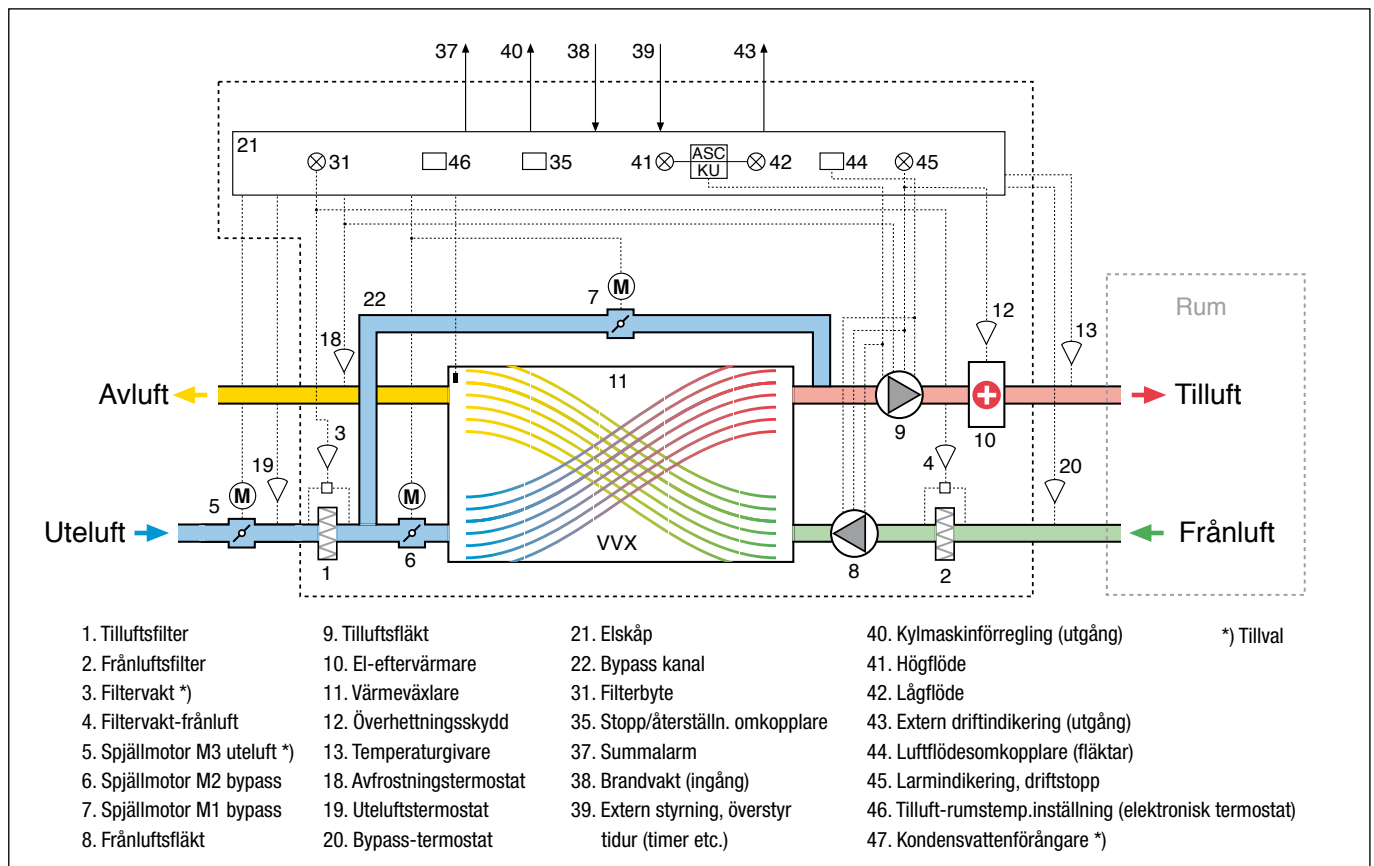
37 40 38 39 43

21 31 46 35 41 ASC KU 42 44 45

22 7 M 12 Rum 13 18 11

Avluft Tilluft 9 10

3 4 20 19 M M

5 Uteluft 1 6 VVX 8 2 Frånluft

1. Tilluftsfilter
2. Frånluftsfilter
3. Filtervakt *)
4. Filtervakt-frånluft
5. Spjällmotor M3 uteluft *)
6. Spjällmotor M2 bypass
7. Spjällmotor M1 bypass
8. Frånluftsfläkt

9. Tilluftsfläkt
10. El-eftervärmare
11. Värmeväxlare
12. Överhettningsskydd
13. Temperaturgivare
18. Avfrostningstermostat
19. Uteluftstermostat
20. Bypass-termostat

21. Elskåp
22. Bypass kanal
31. Filterbyte
35. Stopp/återställn. omkopplare
37. Summalarm
38. Brandvakt (ingång)
39. Extern styrning, överstyr tidur (timer etc.)

40. Kylmaskinförregling (utgång)
41. Högflöde
42. Lågflöde
43. Extern driftindikering (utgång)
44. Luftflödesomkopplare (fläktar)
45. Larmindikering, driftstopp
46. Tilluft-rumstemp.inställning (elektronisk termostat)
47. Kondensvattenförångare *)

*) Tillval